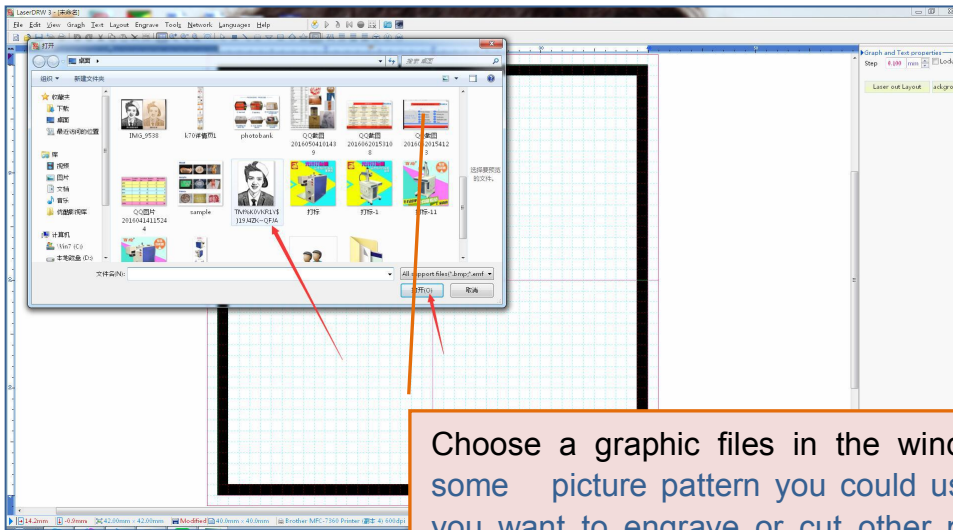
LaserDRW 3 - [未命名]

File Edit View Graph Text Layout Engrave Tools Network Languages Help

打开

桌面

搜索 桌面

组织 ▾ 新建文件夹

收藏夹
下载
桌面
最近访问的位置

库
视频
图片
文档
音乐
迅雷下载

计算机
Win7 (C:)
本地磁盘 (D:)

IMG_9538
k70¥雕刻1
photobank
QQ截图20160504101439
QQ截图20160620153108
QQ截图20160620154123
QQ图片20160414115244
sample
TNfNK0VKR1V$119.MZK~QFJA
打标
打标-1
打标-11

选择要预览的文件。

文件名(N):

All support files(*.bmp;*.emf ▾

打开(O)
取消

Graph and Text properties
Step 0.100 mm Lock
Laser out Layout ackgro

14.2mm -0.0mm 42.00mm × 42.00mm Modified 40.0mm × 40.0mm Brother MFC-7360 Printer (副本 4) 600dpi

Choose a graphic files in the wind
some picture pattern you could us
you want to engrave or cut other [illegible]